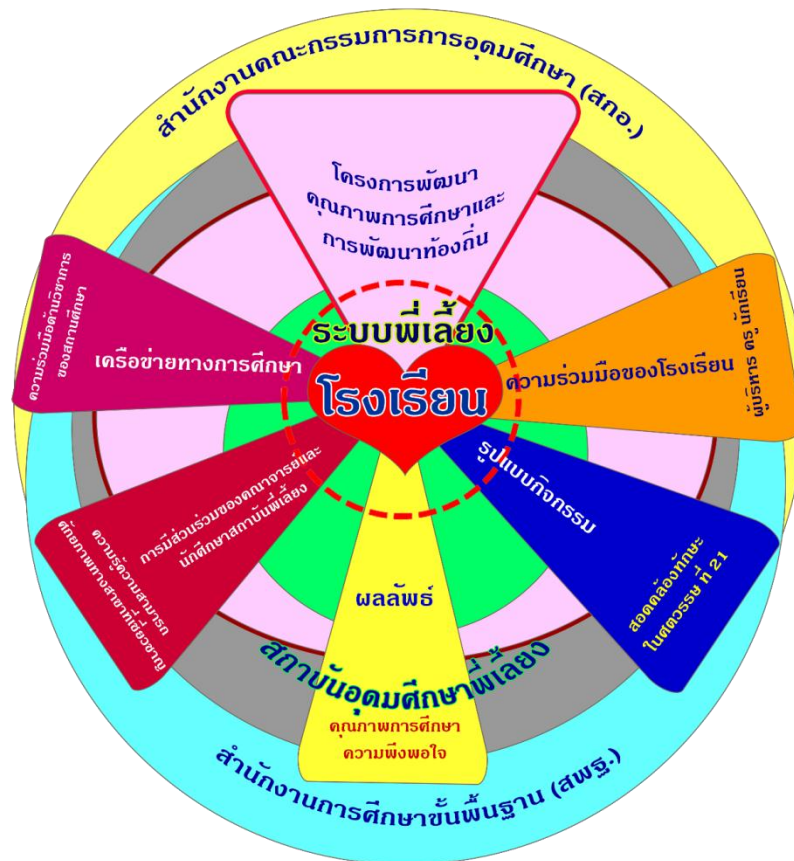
สำนักงานคณะกรรมการการอุดมศึกษา (สกอ.)

โครงการพัฒนาคุณภาพการศึกษาและการพัฒนาท้องถิ่น

ระบบพี่เลี้ยง

โรงเรียน

ความร่วมมือด้านวิชาการของสถานศึกษา

เครือข่ายทางการศึกษา

ความร่วมมือของโรงเรียน

ผู้บริหาร ครู นักเรียน

รูปแบบกิจกรรม

สอดคล้องทักษะในศตวรรษ ที่ 21

การมีส่วนร่วมของคณาจารย์และนักศึกษาสถาบันพี่เลี้ยง

ความรู้ความสามารถศักยภาพทางสาขาที่เชี่ยวชาญ

ผลลัพธ์

คุณภาพการศึกษา
ความพึงพอใจ

สถาบันอุดมศึกษาพี่เลี้ยง

สำนักงานการศึกษาขั้นพื้นฐาน (สพฐ.)